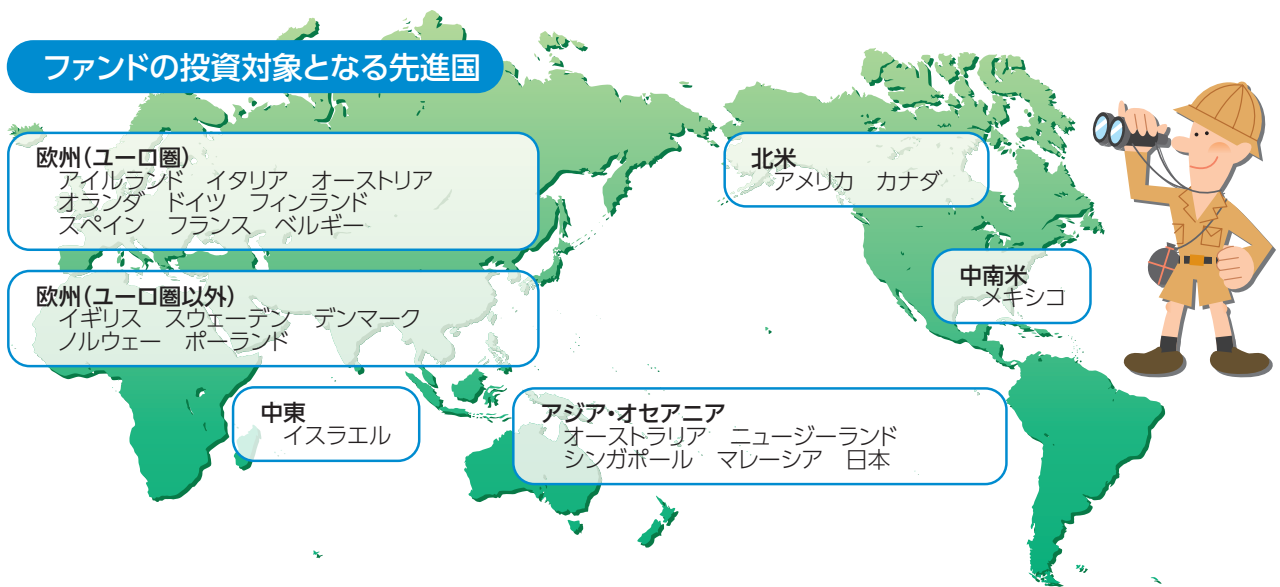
ファンドの投資対象となる先進国

欧州(ユーロ圏)
アイルランド　イタリア　オーストリア
オランダ　ドイツ　フィンランド
スペイン　フランス　ベルギー

欧州(ユーロ圏以外)
イギリス　スウェーデン　デンマーク
ノルウェー　ポーランド

北米
アメリカ　カナダ

中南米
メキシコ

中東
イスラエル

アジア・オセアニア
オーストラリア　ニュージーランド
シンガポール　マレーシア　日本